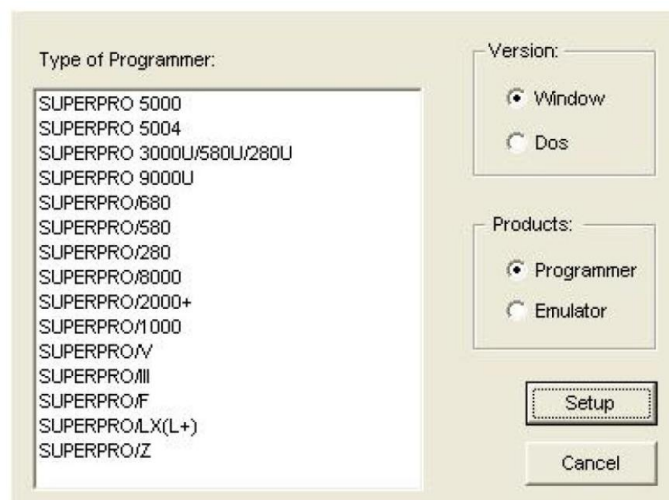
Type of Programmer:

SUPERPRO 5000
SUPERPRO 5004
SUPERPRO 3000U/580U/280U
SUPERPRO 9000U
SUPERPRO/680
SUPERPRO/580
SUPERPRO/280
SUPERPRO/8000
SUPERPRO/2000+
SUPERPRO/1000
SUPERPRO/V
SUPERPRO/III
SUPERPRO/F
SUPERPRO/LX(L+)
SUPERPRO/Z

Version:
Window
Dos

Products:
Programmer
Emulator

Setup

Cancel